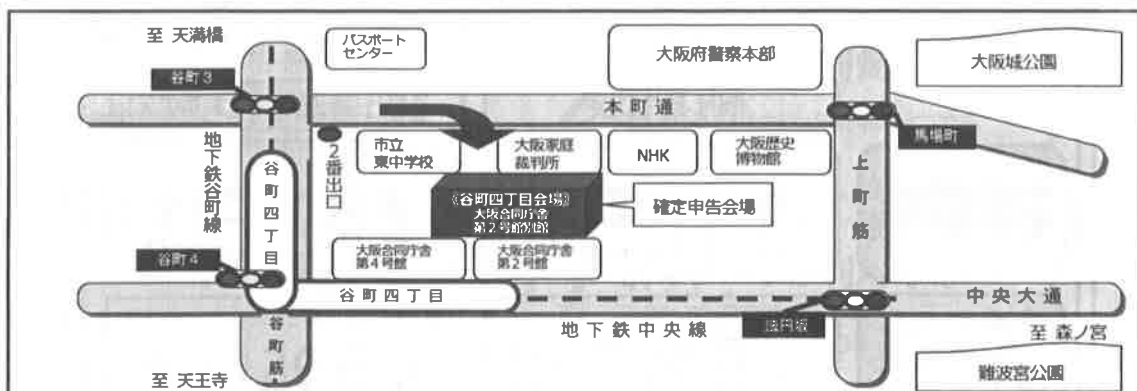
至 天満橋

パスポートセンター

大阪府警察本部

大阪城公園

谷町 3

本町通

地下鉄谷町線

2番出口

市立東中学校

大阪家庭裁判所

NHK

大阪歴史博物館

馬場町

上町筋

谷町四丁目

《谷町四丁目会場》大阪合同庁舎第2号館別館

確定申告会場

大阪合同庁舎第4号館

大阪合同庁舎第2号館

谷町 4

谷町四丁目

中央大通

地下鉄中央線

法円坂

至 森ノ宮

谷町筋

至 天王寺

難波宮公園